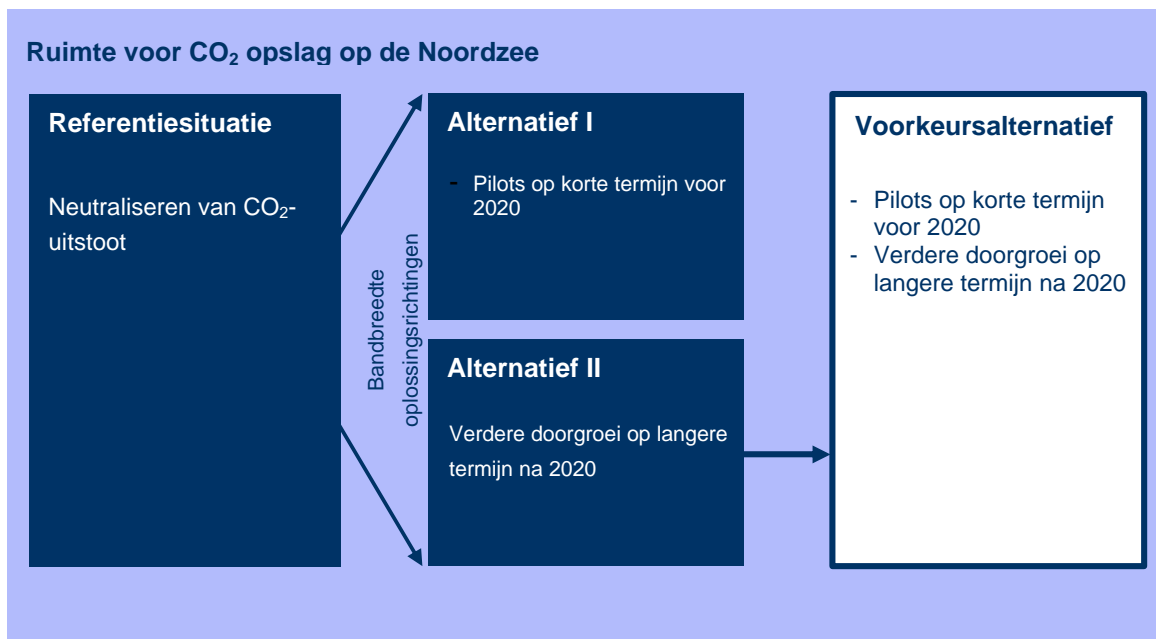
Ruimte voor $CO_2$ opslag op de Noordzee

Referentiesituatie

Neutraliseren van $CO_2$-uitstoot

Bandbreedte oplossingsrichtingen

Alternatief I

- Pilots op korte termijn voor 2020

Alternatief II

Verdere doorgroei op langere termijn na 2020

Voorkeursalternatief

- Pilots op korte termijn voor 2020
- Verdere doorgroei op langere termijn na 2020